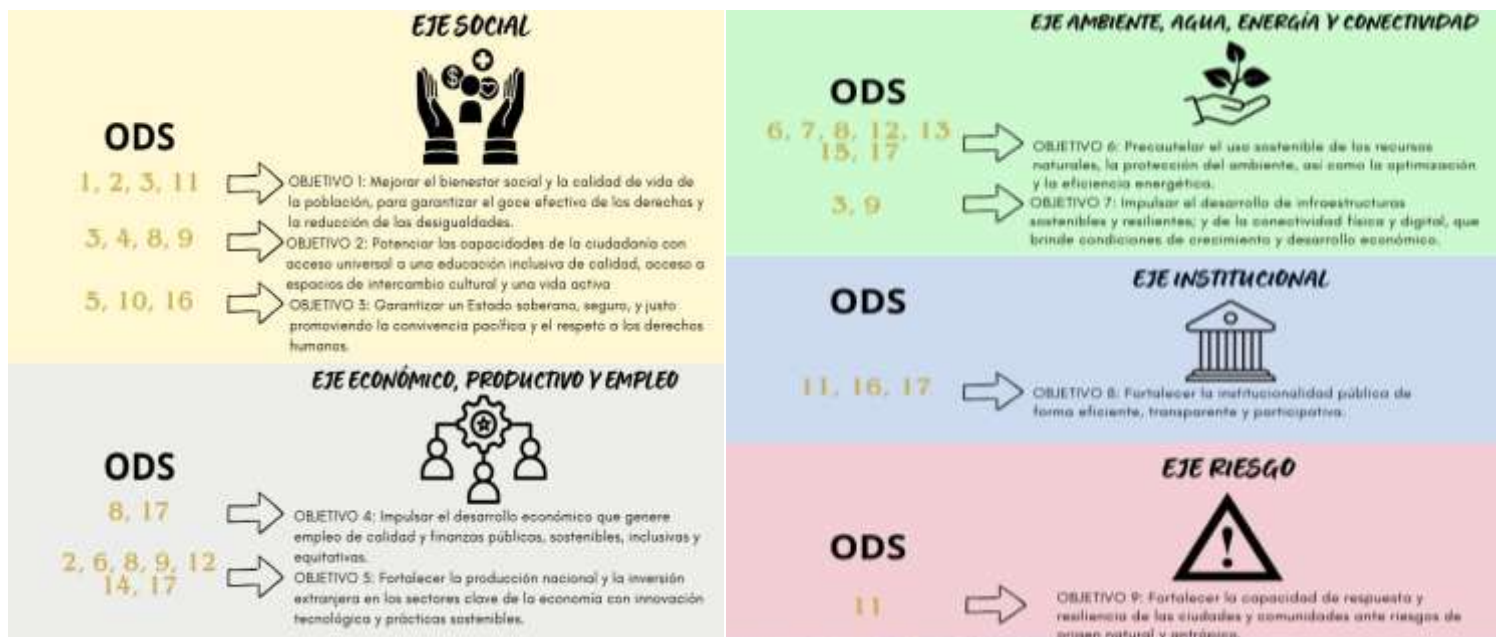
EJE SOCIAL

ODS

1, 2, 3, 11

OBJETIVO 1: Mejorar el bienestar social y la calidad de vida de la población, para garantizar el goce efectivo de los derechos y la reducción de las desigualdades.

3, 4, 8, 9

OBJETIVO 2: Potenciar las capacidades de la ciudadanía con acceso universal a una educación inclusiva de calidad, acceso a espacios de intercambio cultural y una vida activa

5, 10, 16

OBJETIVO 3: Garantizar un Estado soberano, seguro, y justo promoviendo la convivencia pacífica y el respeto a los derechos humanos.

EJE ECONÓMICO, PRODUCTIVO Y EMPLEO

ODS

8, 17

OBJETIVO 4: Impulsar el desarrollo económico que genere empleo de calidad y finanzas públicas, sostenibles, inclusivas y equitativas.

2, 6, 8, 9, 12 14, 17

OBJETIVO 5: Fortalecer la producción nacional y la inversión extranjera en los sectores clave de la economía con innovación tecnológica y prácticas sostenibles.

EJE AMBIENTE, AGUA, ENERGÍA Y CONECTIVIDAD

ODS

6, 7, 8, 12, 13 15, 17

OBJETIVO 6: Precautelar el uso sostenible de los recursos naturales, la protección del ambiente, así como la optimización y la eficiencia energética.

3, 9

OBJETIVO 7: Impulsar el desarrollo de infraestructuras sostenibles y resilientes; y de la conectividad física y digital, que brinde condiciones de crecimiento y desarrollo económico.

EJE INSTITUCIONAL

ODS

11, 16, 17

OBJETIVO 8: Fortalecer la institucionalidad pública de forma eficiente, transparente y participativa.

EJE RIESGO

ODS

11

OBJETIVO 9: Fortalecer la capacidad de respuesta y resiliencia de las ciudades y comunidades ante riesgos de origen natural y antrópico.